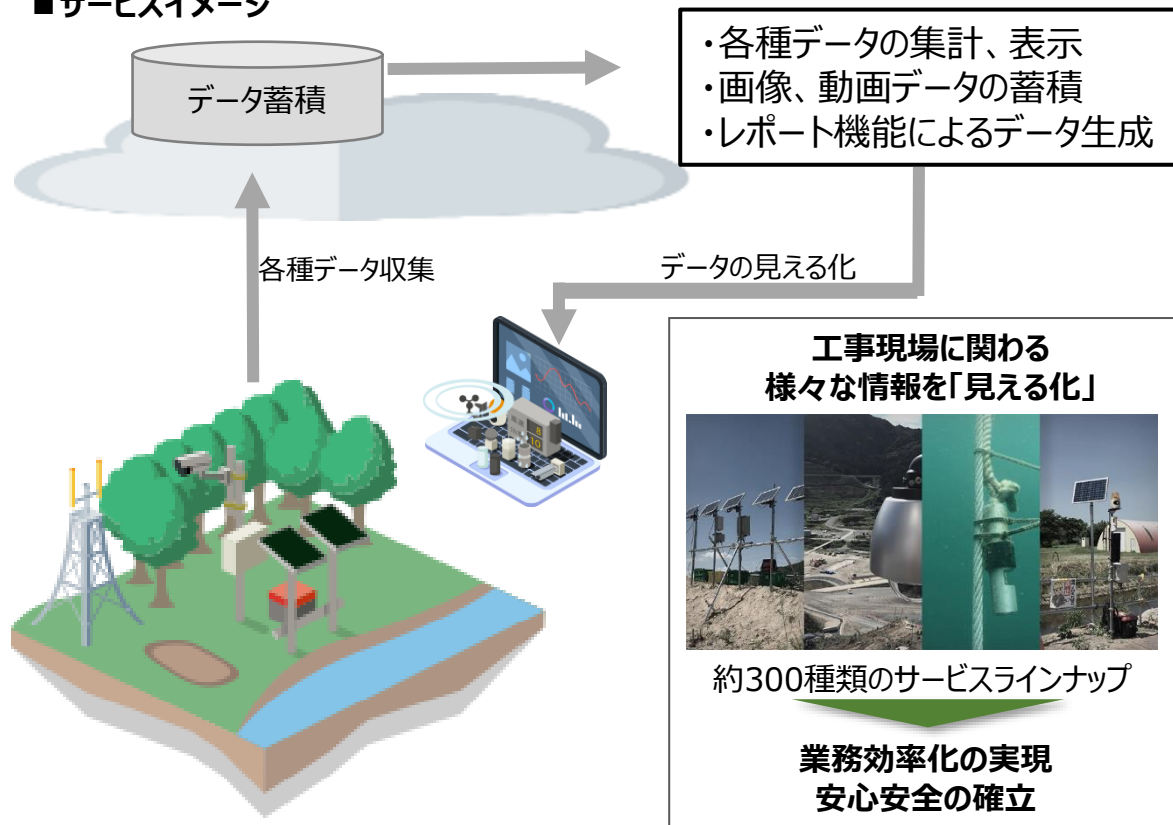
■サービスイメージ

データ蓄積

・各種データの集計、表示
・画像、動画データの蓄積
・レポート機能によるデータ生成

各種データ収集

データの見える化

8
10

工事現場に関わる
様々な情報を「見える化」

約300種類のサービスラインナップ

業務効率化の実現
安心安全の確立